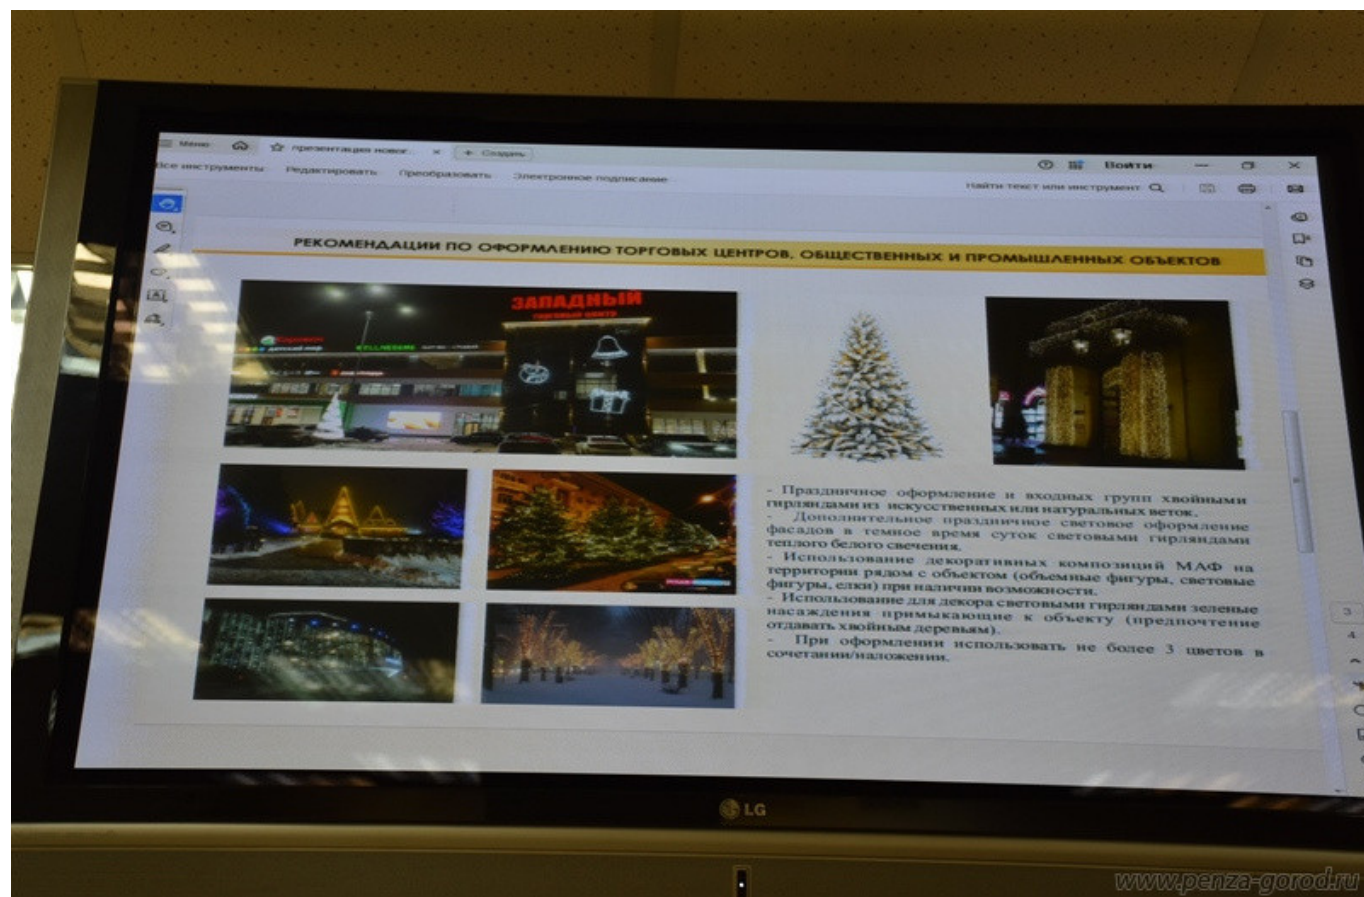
Меню презентация новог... × + Создать

Все инструменты Редактировать Преобразовать Электронное подписание

Войти

Найти текст или инструмент

РЕКОМЕНДАЦИИ ПО ОФОРМЛЕНИЮ ТОРГОВЫХ ЦЕНТРОВ, ОБЩЕСТВЕННЫХ И ПРОМЫШЛЕННЫХ ОБЪЕКТОВ

ЗАПАДНЫЙ
торговый центр

- Праздничное оформление и входных групп хвойными гирляндами из искусственных или натуральных веток.
- Дополнительное праздничное световое оформление фасадов в темное время суток световыми гирляндами теплого белого свечения.
- Использование декоративных композиций МАФ на территории рядом с объектом (объемные фигуры, световые фигуры, елки) при наличии возможности.
- Использование для декора световыми гирляндами зеленые насаждения примыкающие к объекту (предпочтение отдавать хвойным деревьям).
- При оформлении использовать не более 3 цветов в сочетании/наложении.

3
4

LG

www.penza-gorod.ru